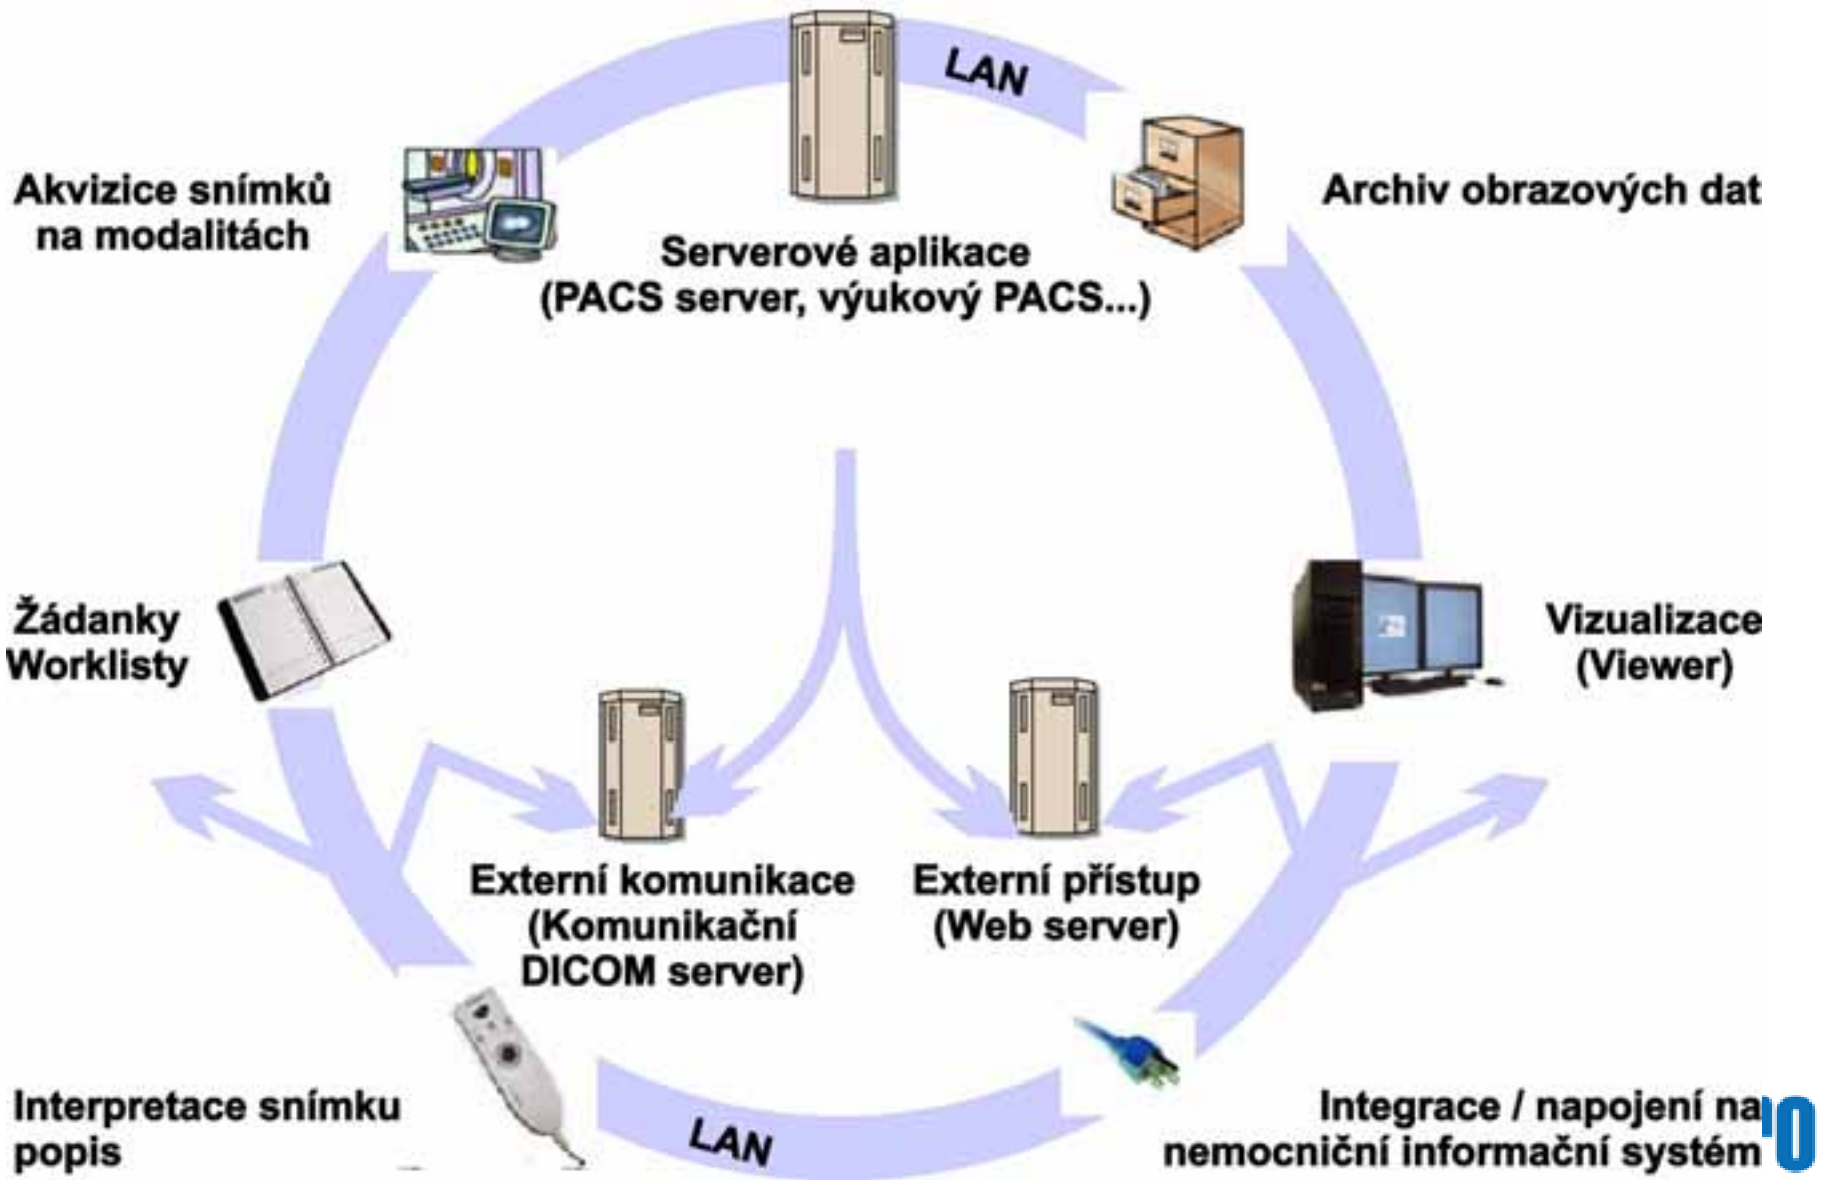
LAN

Akvizice snímků na modalitách

Serverové aplikace (PACS server, výukový PACS...)

Archiv obrazových dat

Žádanky Worklisty

Vizualizace (Viewer)

Externí komunikace (Komunikační DICOM server)

Externí přístup (Web server)

Interpretace snímku popis

LAN

Integrace / napojení na nemocniční informační systém